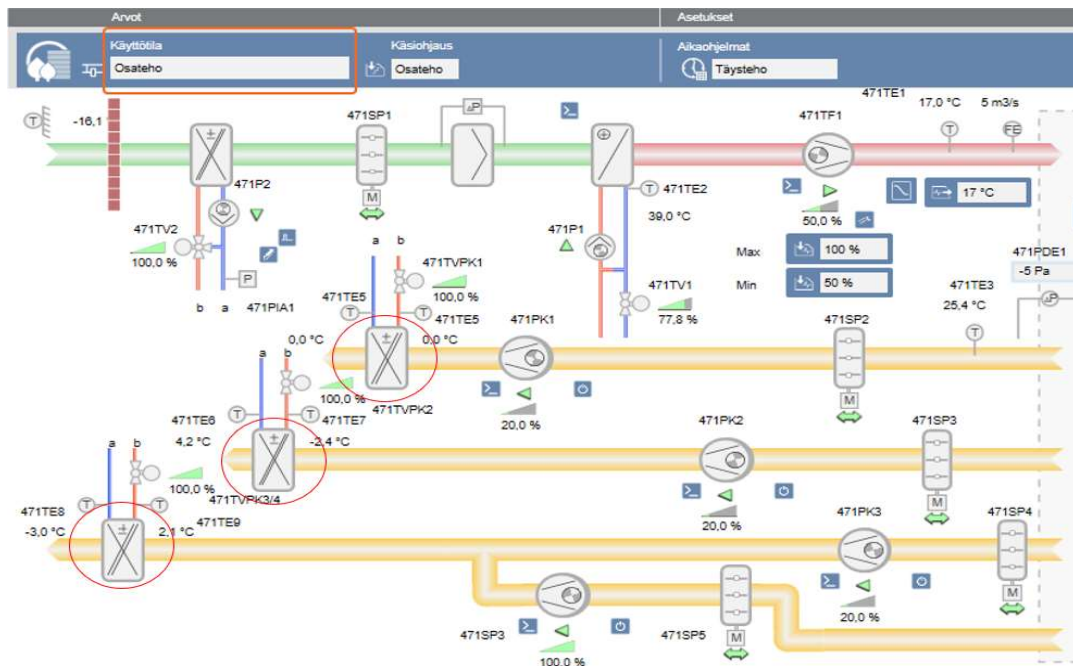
Arvot
Asetukset
Käyttötila
Osateho
Käsiohjaus
Osateho
Aikaohjelmat
Täysteho
T
-16,1
471SP1
ΔP
471TE1
17,0 °C
5 m3/s
471TF1
T
FE
M
471P2
T
471TE2
39,0 °C
17 °C
50,0 %
471TV2
100,0 %
P
b
a
471PIA1
a
b
471TVPK1
100,0 %
471P1
Max
100 %
Min
50 %
471PDE1
-5 Pa
471TE3
25,4 °C
471TE5
471TE5
T
0,0 °C
0,0 °C
471PK1
471TV1
77,8 %
471SP2
T
a
b
100,0 %
471TE7
471TVPK2
20,0 %
M
471TE6
4,2 °C
-2,4 °C
471PK2
471SP3
a
b
100,0 %
471TVPK3/4
20,0 %
M
471TE8
-3,0 °C
T
T
2,1 °C
471TE9
471PK3
471SP4
20,0 %
M
471SP3
471SP5
100,0 %
M